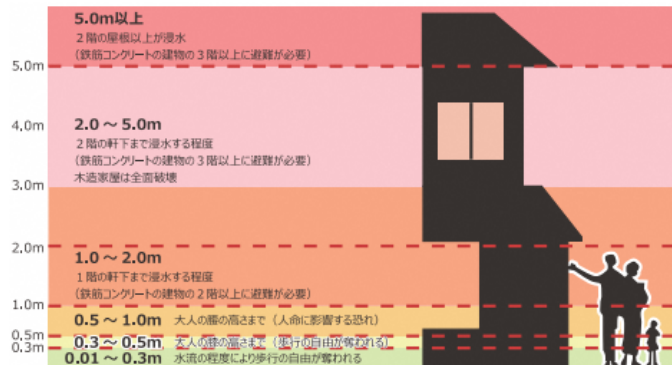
5.0m以上
2階の屋根以上が浸水
（鉄筋コンクリートの建物の3階以上に避難が必要）

5.0m

4.0m

2.0 ～ 5.0m
2階の軒下まで浸水する程度
（鉄筋コンクリートの建物の3階以上に避難が必要）
木造家屋は全面破壊

3.0m

2.0m

1.0 ～ 2.0m
1階の軒下まで浸水する程度
（鉄筋コンクリートの建物の2階以上に避難が必要）

1.0m

0.5 ～ 1.0m 大人の腰の高さまで（人命に影響する恐れ）

0.5m

0.3 ～ 0.5m 大人の膝の高さまで（歩行の自由が奪われる）

0.3m

0.01 ～ 0.3m 水流の程度により歩行の自由が奪われる